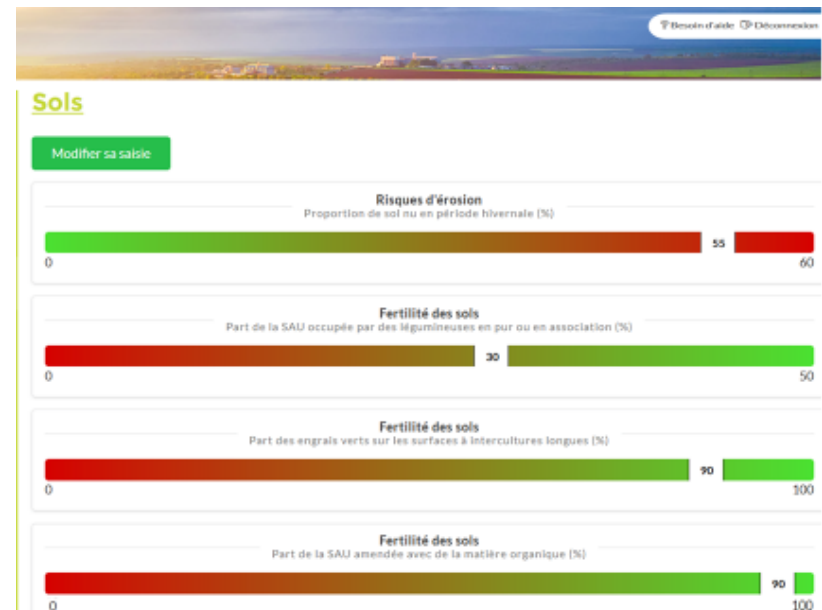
Besoin d'aide Déconnexion

Sols

Modifier sa saisie

Risques d'érosion
Proportion de sol nu en période hivernale (%)

55

0 60

Fertilité des sols
Part de la SAU occupée par des légumineuses en pur ou en association (%)

30

0 50

Fertilité des sols
Part des engrais verts sur les surfaces à intercultures longues (%)

90

0 100

Fertilité des sols
Part de la SAU amendée avec de la matière organique (%)

90

0 100